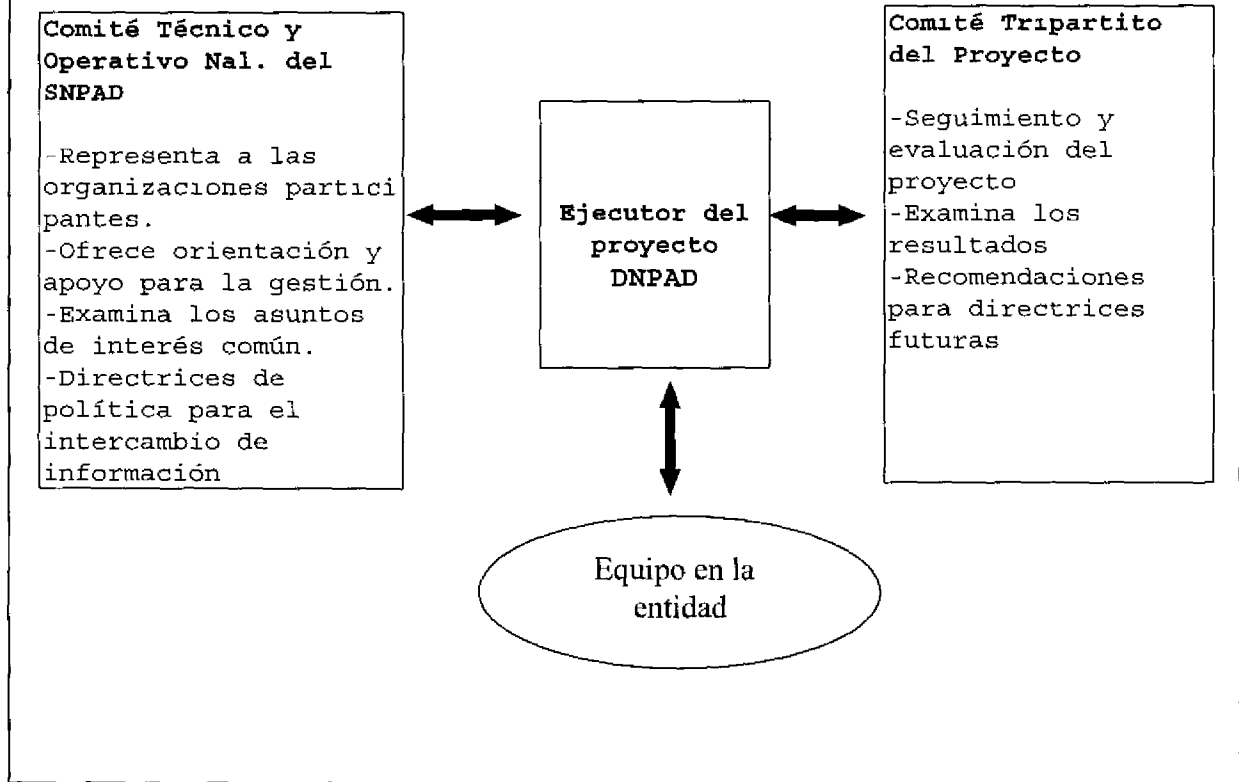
Comité Técnico y Operativo Nal. del SNPAD

-Representa a las organizaciones participantes.
-Ofrece orientación y apoyo para la gestión.
-Examina los asuntos de interés común.
-Directrices de política para el intercambio de información

Ejecutor del proyecto DNPAD

Comité Tripartito del Proyecto

-Seguimiento y evaluación del proyecto
-Examina los resultados
-Recomendaciones para directrices futuras

Equipo en la entidad